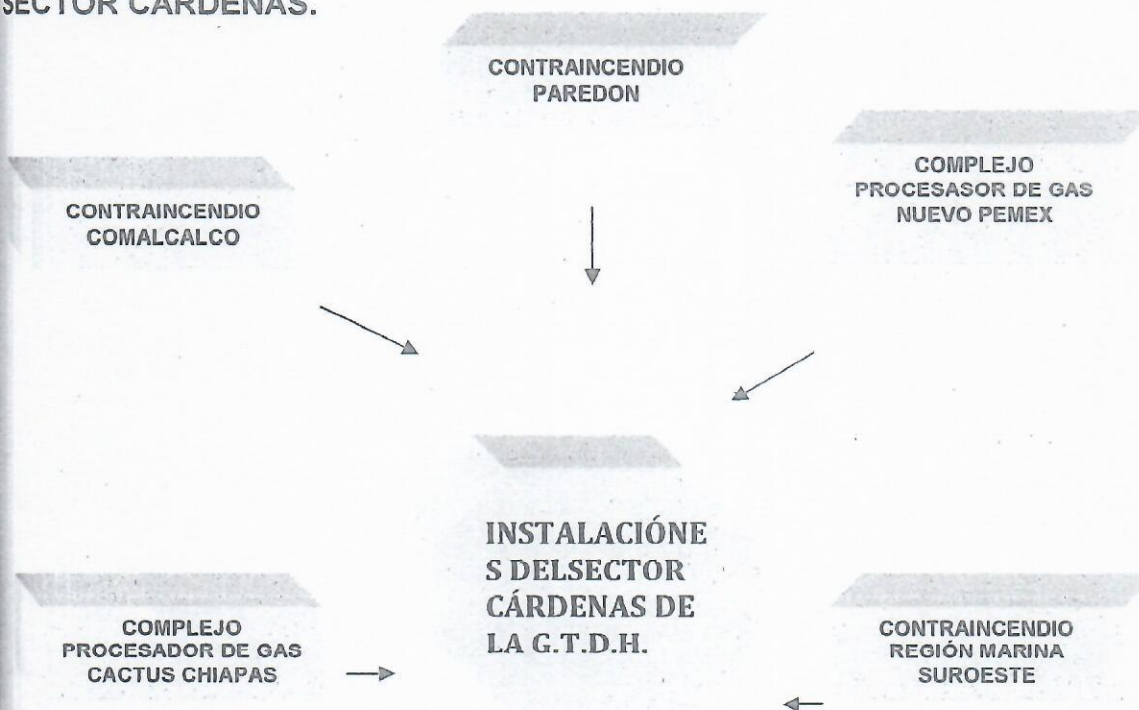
SECTOR CARDENAS.

CONTRAINCENDIO PAREDON

COMPLEJO PROCESASOR DE GAS NUEVO PEMEX

CONTRAINCENDIO COMALCALCO

INSTALACIÓNES DELSECTOR CÁRDENAS DE LA G.T.D.H.

COMPLEJO PROCESADOR DE GAS CACTUS CHIAPAS

CONTRAINCENDIO REGIÓN MARINA SUROESTE